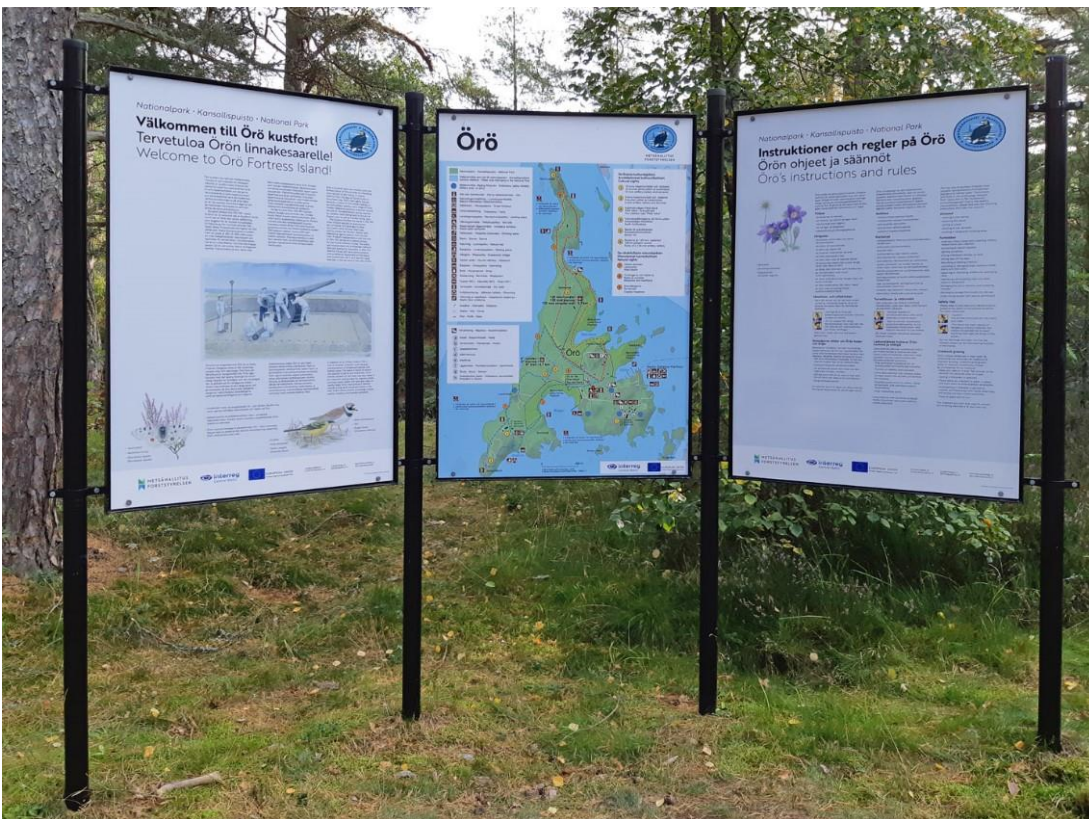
Nationalpark · Kansallispuisto · National Park
Välkommen till Örö kustfort!
Tervetuloa Örön linnakesaarelle!
Welcome to Örö Fortress Island!

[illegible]

METSÄHALLITUS FORSTSTYRELSEN

Örö

METSÄHALLITUS FORSTSTYRELSEN

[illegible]

Örö

Nationalpark · Kansallispuisto · National Park
Instruktioner och regler på Örö
Örön ohjeet ja säännöt
Örö's instructions and rules

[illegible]

METSÄHALLITUS FORSTSTYRELSEN